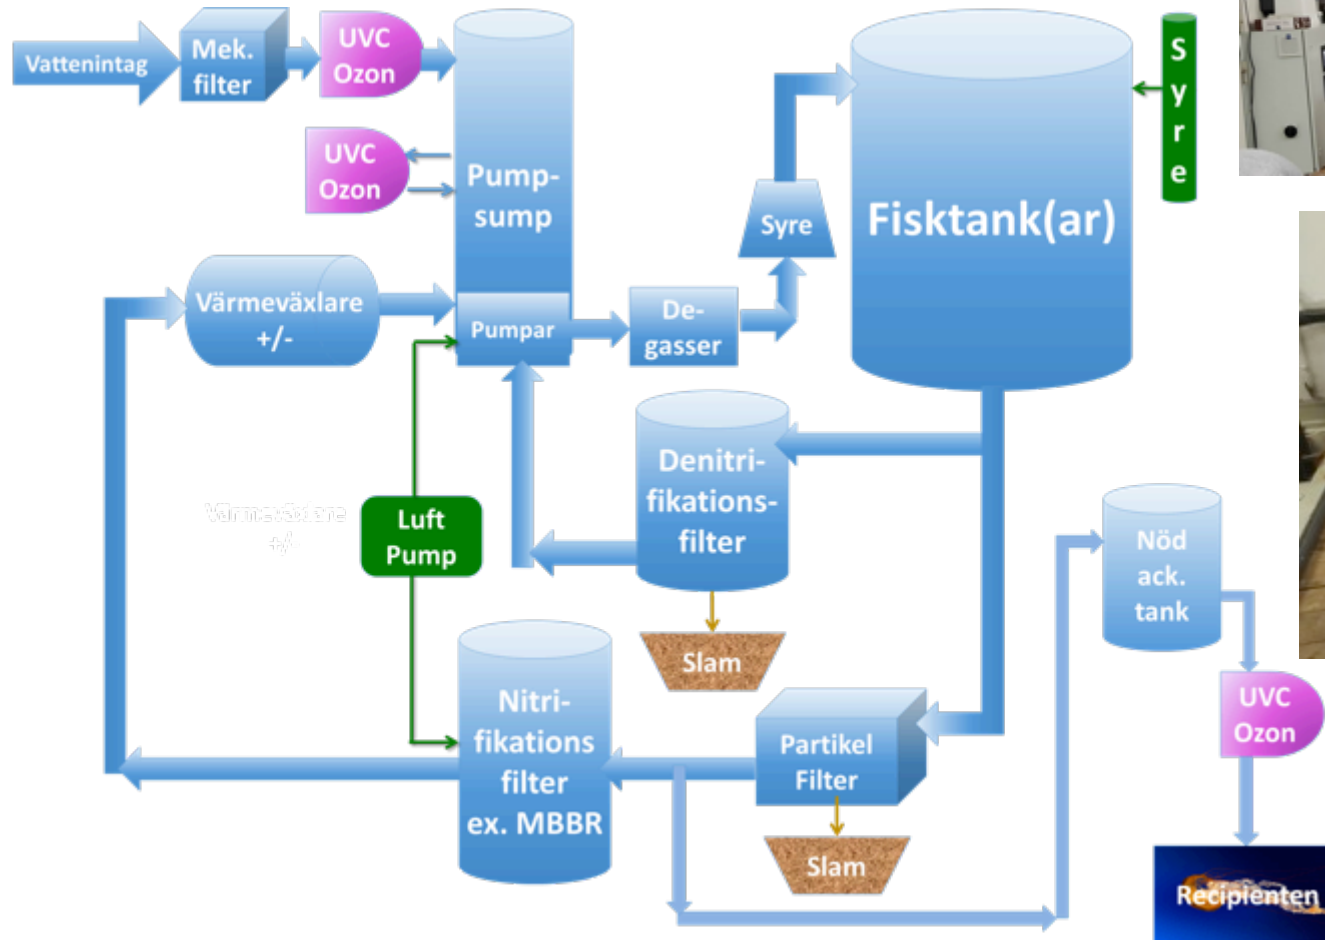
Vattenintag
Mek. filter
UVC Ozon
Pump-sump
UVC Ozon
Syre
Fisktank(ar)
S y r e
Värmeväxlare +/-
Pumpar
De-gasser
Denitri-fikations-filter
Värmeväxlare +/-
Luft Pump
Slam
Nöd ack. tank
Nitri-fikations filter ex. MBBR
Partikel Filter
UVC Ozon
Slam
Recipienten